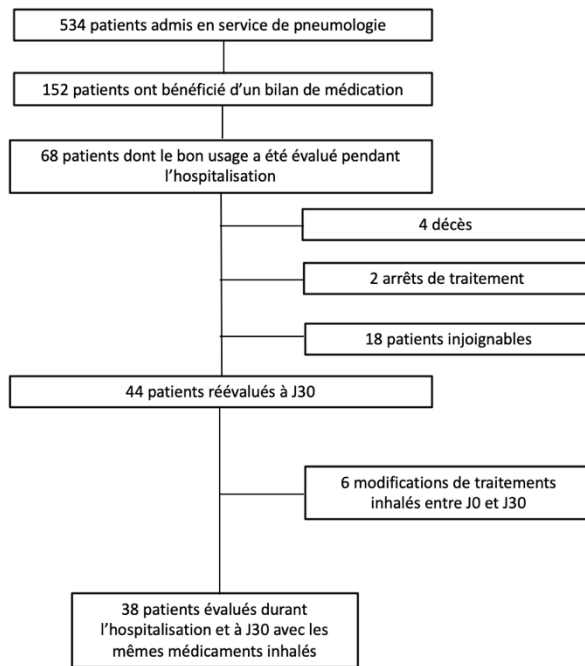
534 patients admis en service de pneumologie

152 patients ont bénéficié d'un bilan de médication

68 patients dont le bon usage a été évalué pendant l'hospitalisation

4 décès

2 arrêts de traitement

18 patients injoignables

44 patients réévalués à J30

6 modifications de traitements inhalés entre J0 et J30

38 patients évalués durant l'hospitalisation et à J30 avec les mêmes médicaments inhalés